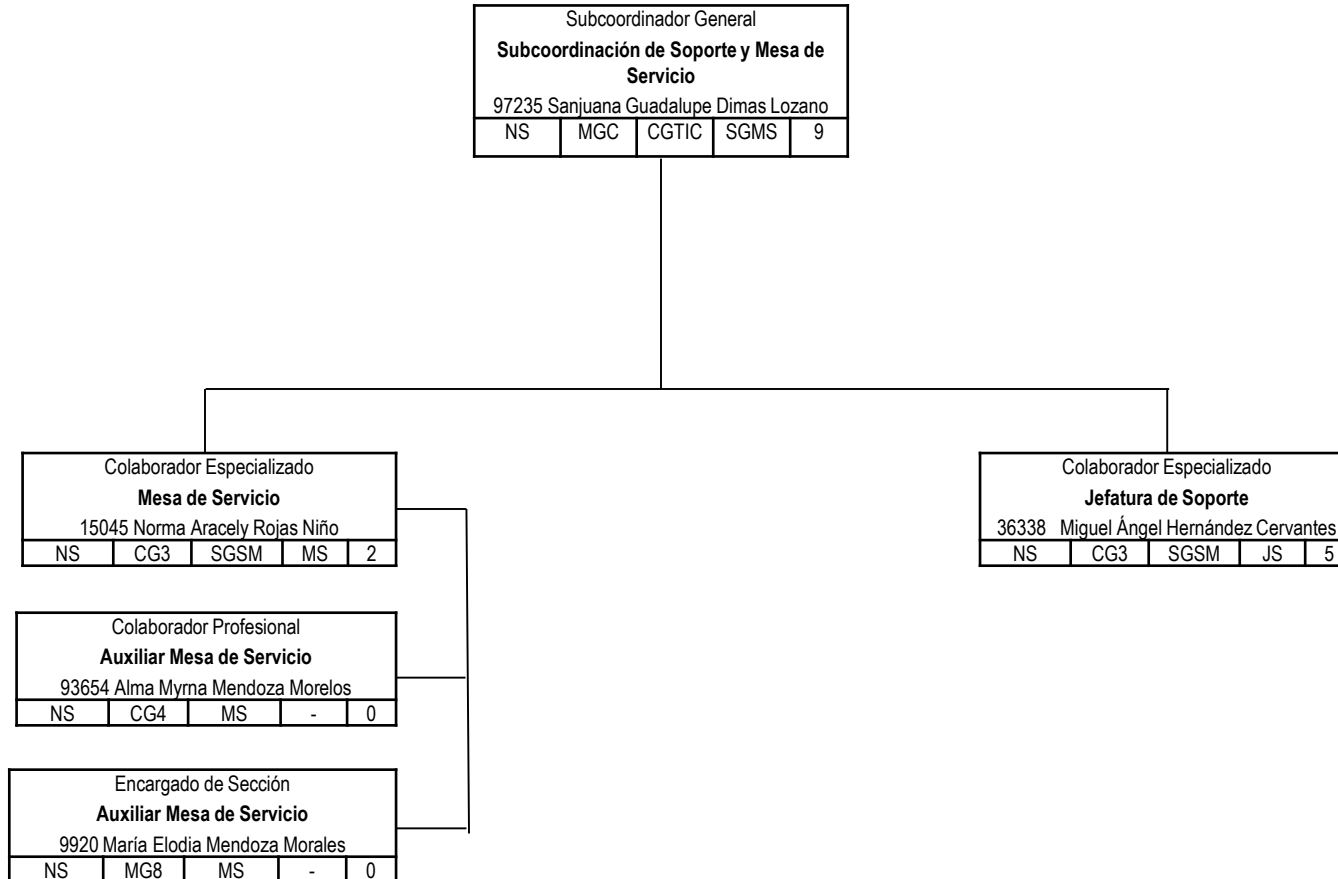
Subcoordinador General
**Subcoordinación de Soporte y Mesa de Servicio**
97235 Sanjuana Guadalupe Dimas Lozano

| NS | MGC | CGTIC | SGMS | 9 |
|---|---|---|---|---|

Colaborador Especializado
**Mesa de Servicio**
15045 Norma Aracely Rojas Niño

| NS | CG3 | SGSM | MS | 2 |
|---|---|---|---|---|

Colaborador Profesional
**Auxiliar Mesa de Servicio**
93654 Alma Myrna Mendoza Morelos

| NS | CG4 | MS | - | 0 |
|---|---|---|---|---|

Encargado de Sección
**Auxiliar Mesa de Servicio**
9920 María Elodia Mendoza Morales

| NS | MG8 | MS | - | 0 |
|---|---|---|---|---|

Colaborador Especializado
**Jefatura de Soporte**
36338 Miguel Ángel Hernández Cervantes

| NS | CG3 | SGSM | JS | 5 |
|---|---|---|---|---|